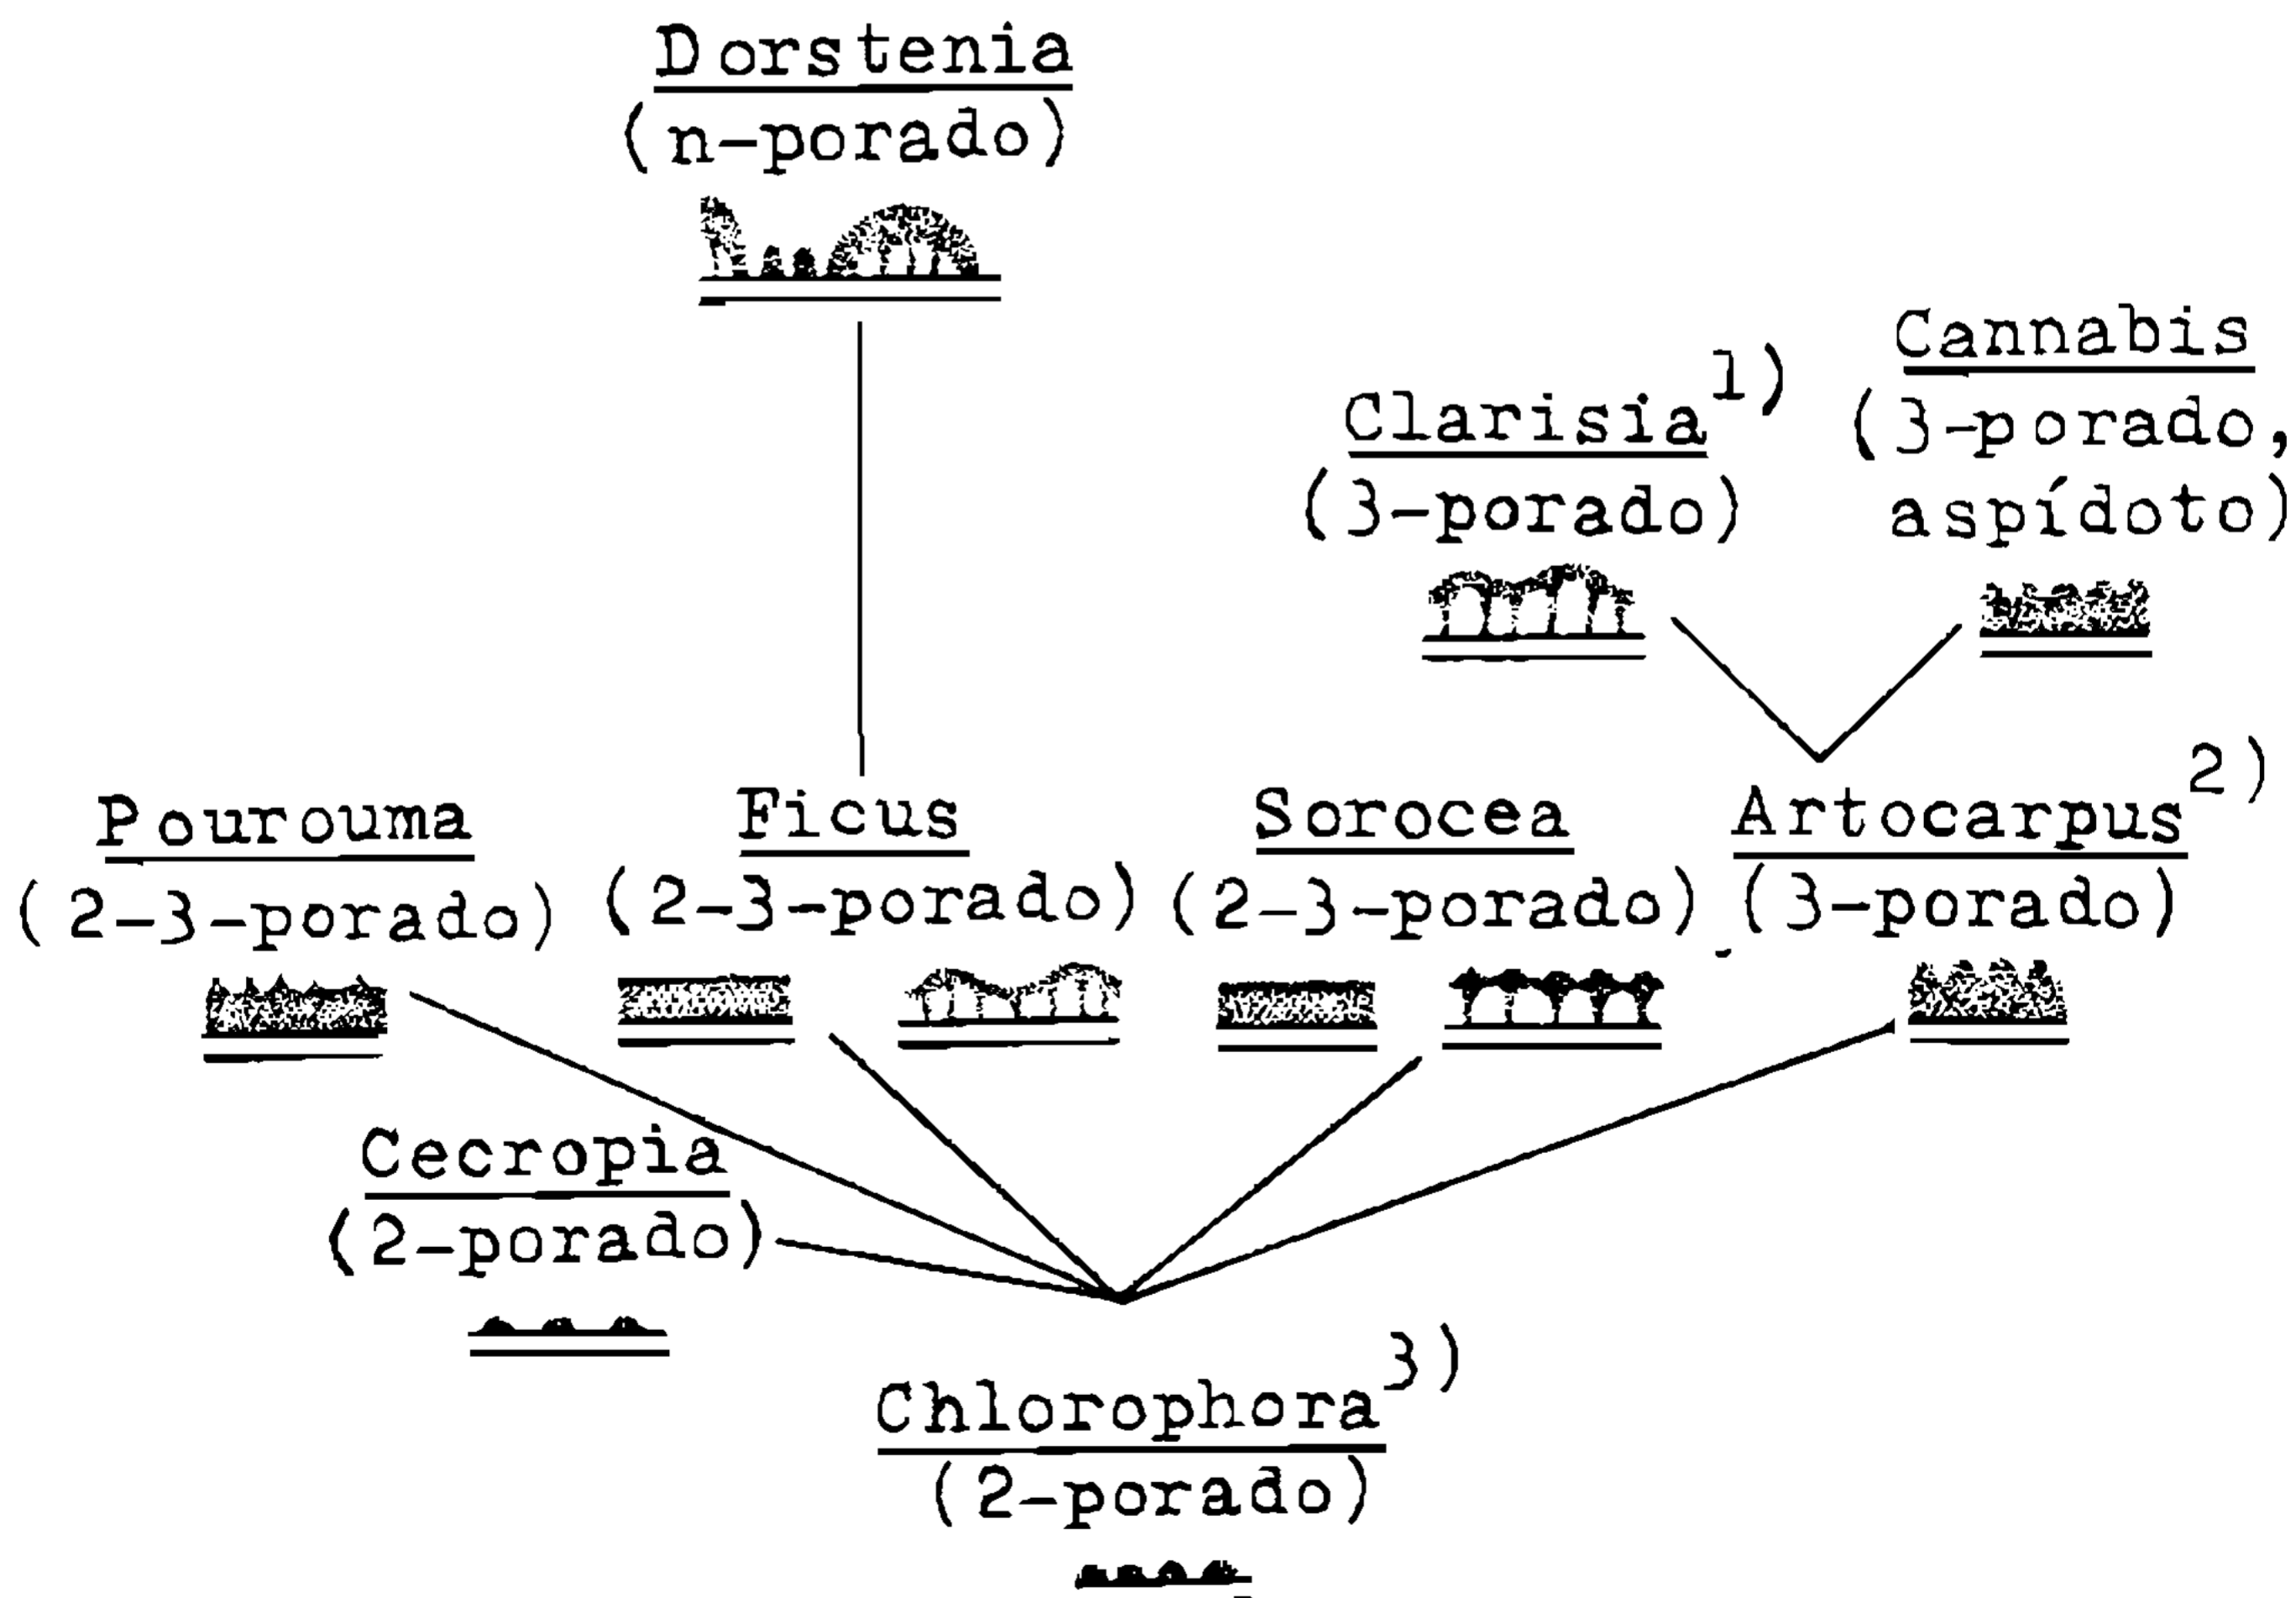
Dorstenia
(n-porado)

Clarisia$^{1)}$
(3-porado)

Cannabis
(3-porado, aspídoto)

Pourouma
(2-3-porado)

Ficus
(2-3-porado)

Sorocea
(2-3-porado)

Artocarpus$^{2)}$
(3-porado)

Cecropia
(2-porado)

Chlorophora$^{3)}$
(2-porado)